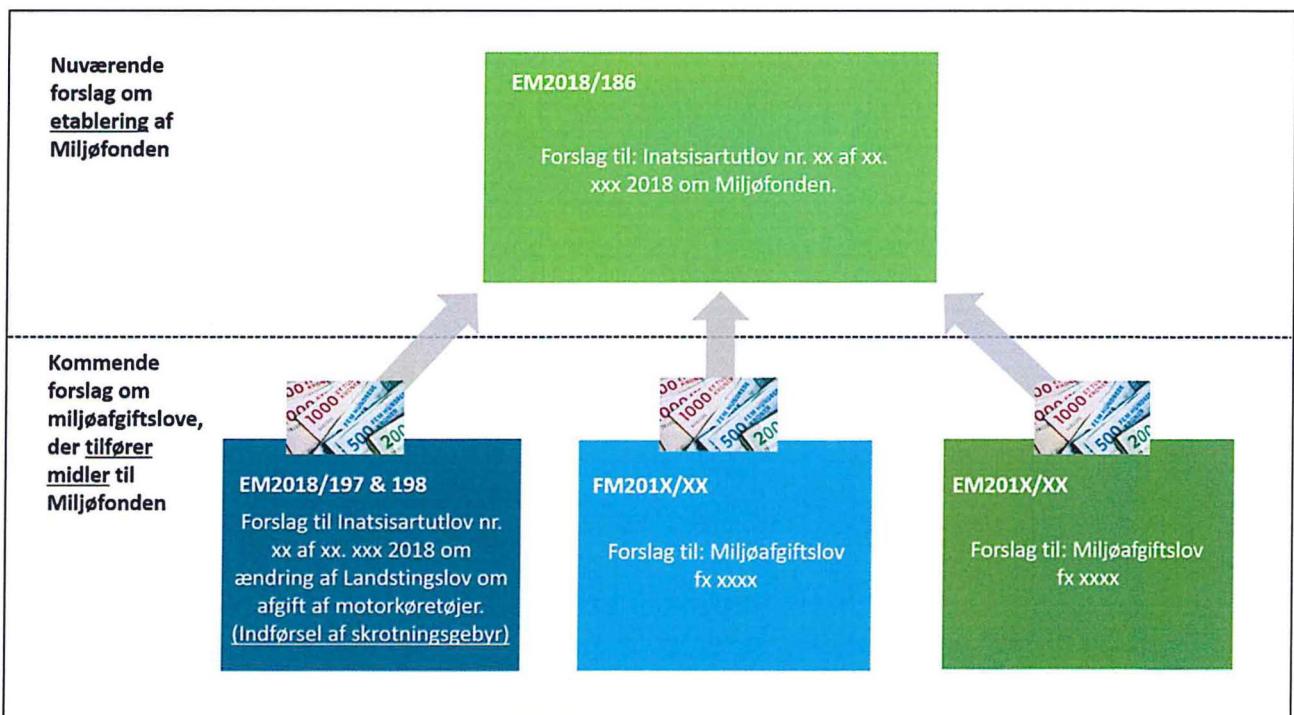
Nuværende forslag om etablering af Miljøfonden

EM2018/186

Forslag til: Inatsisartutlov nr. xx af xx. xxx 2018 om Miljøfonden.

Kommende forslag om miljøafgiftslove, der tilfører midler til Miljøfonden

EM2018/197 & 198

Forslag til Inatsisartutlov nr. xx af xx. xxx 2018 om ændring af Landstingslov om afgift af motorkøretøjer. (Indførsel af skrotningsgebyr)

FM201X/XX

Forslag til: Miljøafgiftslov fx xxxx

EM201X/XX

Forslag til: Miljøafgiftslov fx xxxx